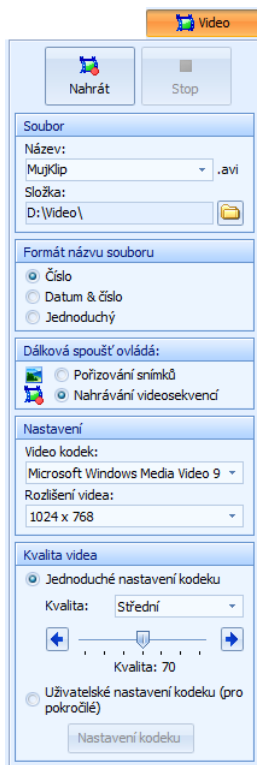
Video

Nahrát

Stop

Soubor

Název:

MujKlip

.avi

Složka:

D:\Video\

Formát názvu souboru

Číslo

Datum & číslo

Jednoduchý

Dálková spoušť ovládá:

Pořizování snímků

Nahrávání videosekvencí

Nastavení

Video kodek:

Microsoft Windows Media Video 9

Rozlišení videa:

1024 x 768

Kvalita videa

Jednoduché nastavení kodeku

Kvalita:

Střední

Kvalita: 70

Uživatelské nastavení kodeku (pro pokročilé)

Nastavení kodeku